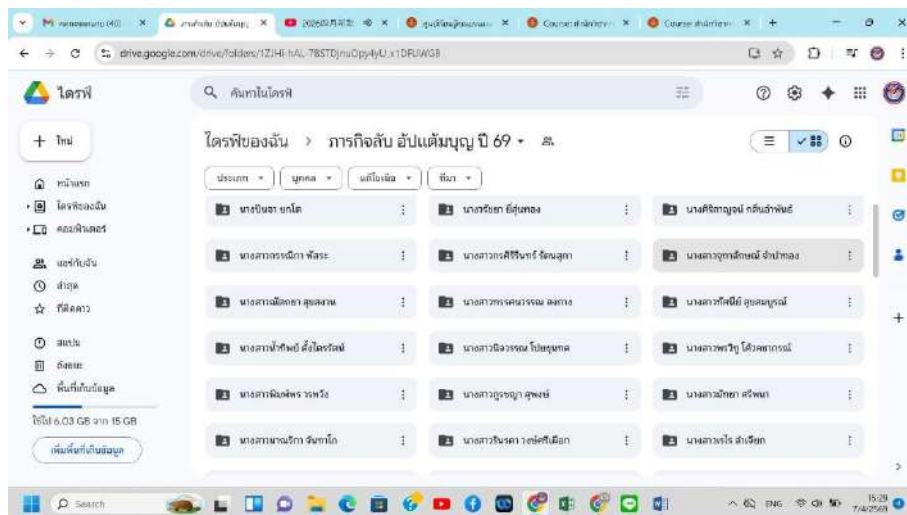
M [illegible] (40) × ภารกิจลับ อัปแฟ้ม... × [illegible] × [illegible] × Course: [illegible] × Course: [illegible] × +

drive.google.com/drive/folders/1ZJHi-hAL-7BSTDjnuDpy4yU_x1DFUWGB

ไดรฟ์

ค้นหาในไดรฟ์

+ ใหม่

หน้าแรก
ไดรฟ์ของฉัน
คอมพิวเตอร์
แชร์กับฉัน
ล่าสุด
ที่ติดดาว
สแปม
ถังขยะ
พื้นที่เก็บข้อมูล
ใช้ไป 6.03 GB จาก 15 GB
เพิ่มพื้นที่เก็บข้อมูล

ไดรฟ์ของฉัน > ภารกิจลับ อัปแฟ้มบุญ ปี 69

ประเภท ▾ บุคคล ▾ แก้ไขแล้ว ▾ ที่มา ▾

| | | |
|---|---|---|
| นายปันชา ยกโส | นางรวีธยา ยิ่งสุดทอง | นางศิริกาญจน์ กลิ่นลำพันธ์ |
| นางสาวธรรณิกา พัสระ | นางสาวกรศิริรินทร์ รัตนสุภา | นางสาวจุฑาลักษณ์ จำปาทอง |
| นางสาวนัดดดา สุขสถาน | นางสาวกรรณวรรณ ลงทาง | นางสาวกัลยิยี สุขสมบูรณ์ |
| นางสาวน้ำทิพย์ ตั้งไตรรัตน์ | นางสาวนิจวรรณ โปธบุตร | นางสาวพรวิบู โต้วศยากรณ์ |
| นางสาวพิมพ์พร วรหวัง | นางสาวรุจญา สุพงษ์ | นางสาวมัทยา ศรีพนา |
| นางสาวมานณริกา จันทาโภ | นางสาวรินรดา วงษ์ศรีเมือง | นางสาวไร ลำเจียก |

Search

ENG 15:29 7/4/2569